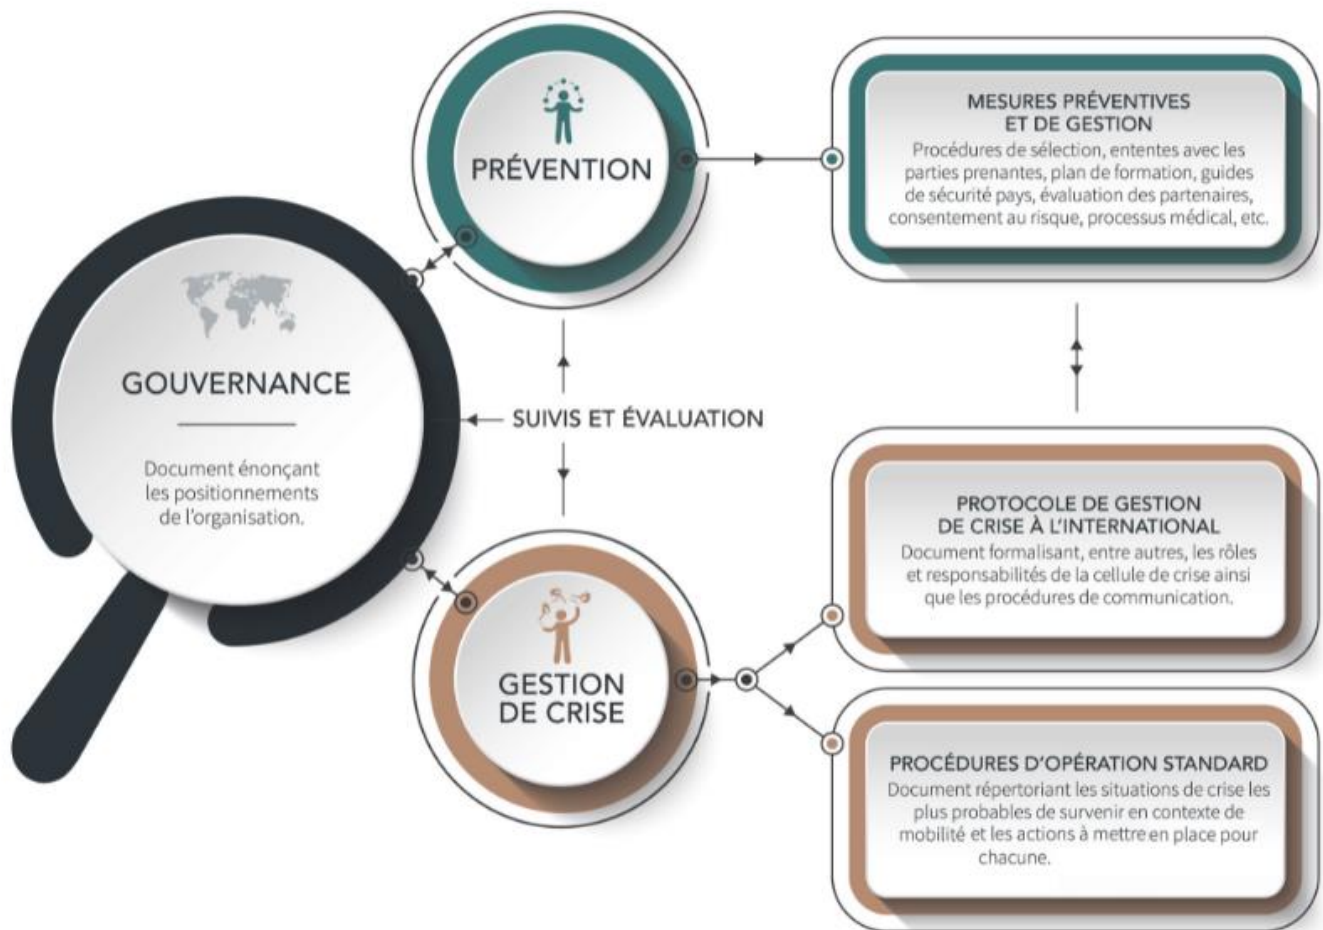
GOUVERNANCE

Document énonçant les positionnements de l'organisation.

PRÉVENTION

MESURES PRÉVENTIVES ET DE GESTION

Procédures de sélection, ententes avec les parties prenantes, plan de formation, guides de sécurité pays, évaluation des partenaires, consentement au risque, processus médical, etc.

SUIVIS ET ÉVALUATION

GESTION DE CRISE

PROTOCOLE DE GESTION DE CRISE À L'INTERNATIONAL

Document formalisant, entre autres, les rôles et responsabilités de la cellule de crise ainsi que les procédures de communication.

PROCÉDURES D'OPÉRATION STANDARD

Document répertoriant les situations de crise les plus probables de survenir en contexte de mobilité et les actions à mettre en place pour chacune.